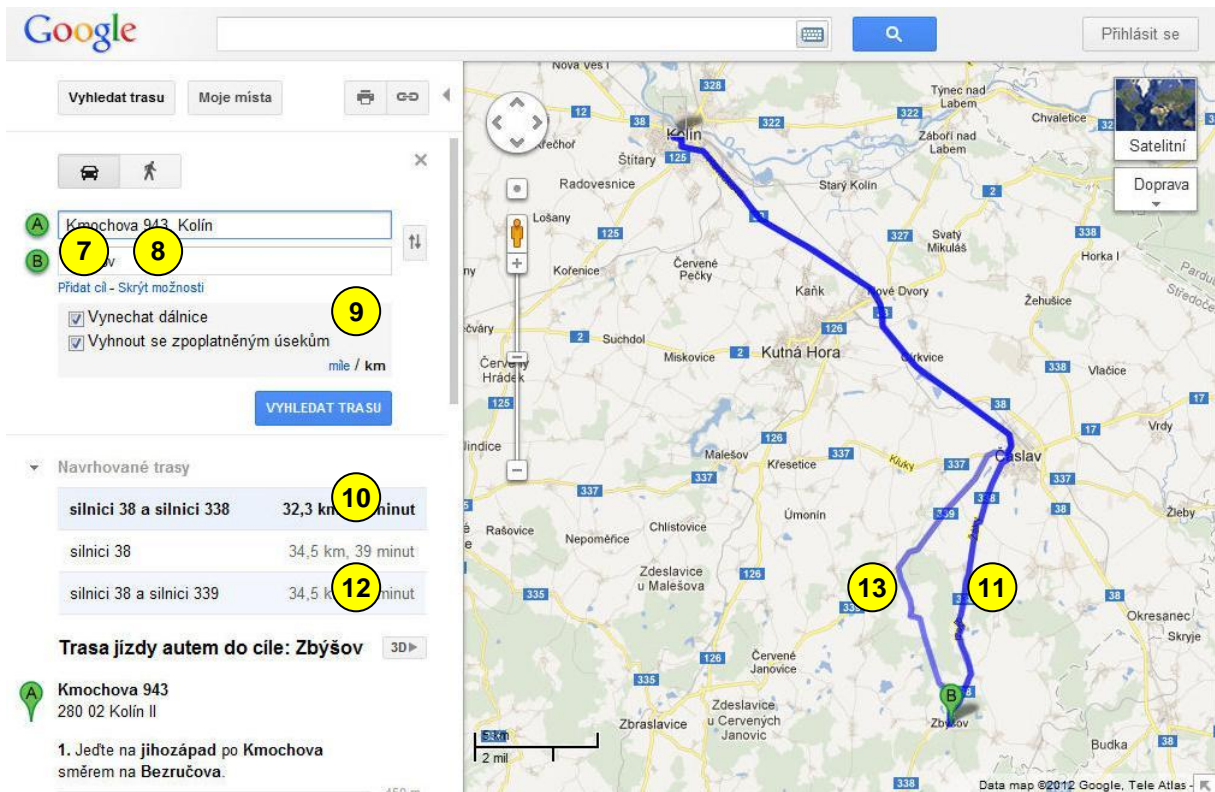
Google

Přihlásit se

Vyhledat trasu
Moje místa

A Kmochova 943, Kolín
B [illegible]v
7
8
Přidat cíl - Skrýt možnosti
9
Vynechat dálnice
Vyhnout se zpoplatněným úsekům
míle / km

VYHLEDAT TRASU

Navrhované trasy

| | |
|---|---|
| silnici 38 a silnici 338 | 32,3 km 10 minut |
| silnici 38 | 34,5 km, 39 minut |
| silnici 38 a silnici 339 | 34,5 k 12 minut |

Trasa jízdy autem do cíle: Zbýšov
3D

A Kmochova 943
280 02 Kolín II

1. Jeďte na jihozápad po Kmochova směrem na Bezručova.

Satelitní
Doprava

Nová Ves I
328
Týnec nad Labem
Chvaletice
32
12
38
Kolín
322
Záboří nad Labem
Křečhoř
Štítary
125
Radovesnice
Starý Kolín
2
Lošany
Svatý Mikuláš
327
338
Horka I
125
Kořenice
Červené Pečky
Kaňk
Nové Dvory
Parduo
Středoče
Žehušice
126
čváry
2
Suchdol
Miskovice
2
Kutná Hora
Církvice
Červený Hrádek
338
Vlačice
125
38
17
Vrdy
126
Jindice
Malešov
Křesetice
337
Kluky
337
Čáslav
337
337
38
Rašovice
Nepomeřice
Chlistovice
339
Úmonín
38
Žleby
Zdeslavice u Malešova
125
13
11
335
339
38
Okresanec
Skryje
126
Červené Janovice
335
B
38
Zbýšov
Zbraslavice
Zdeslavice u Červených Janovic
5 km
2 mil
338
Budka
Data map ©2012 Google, Tele Atlas